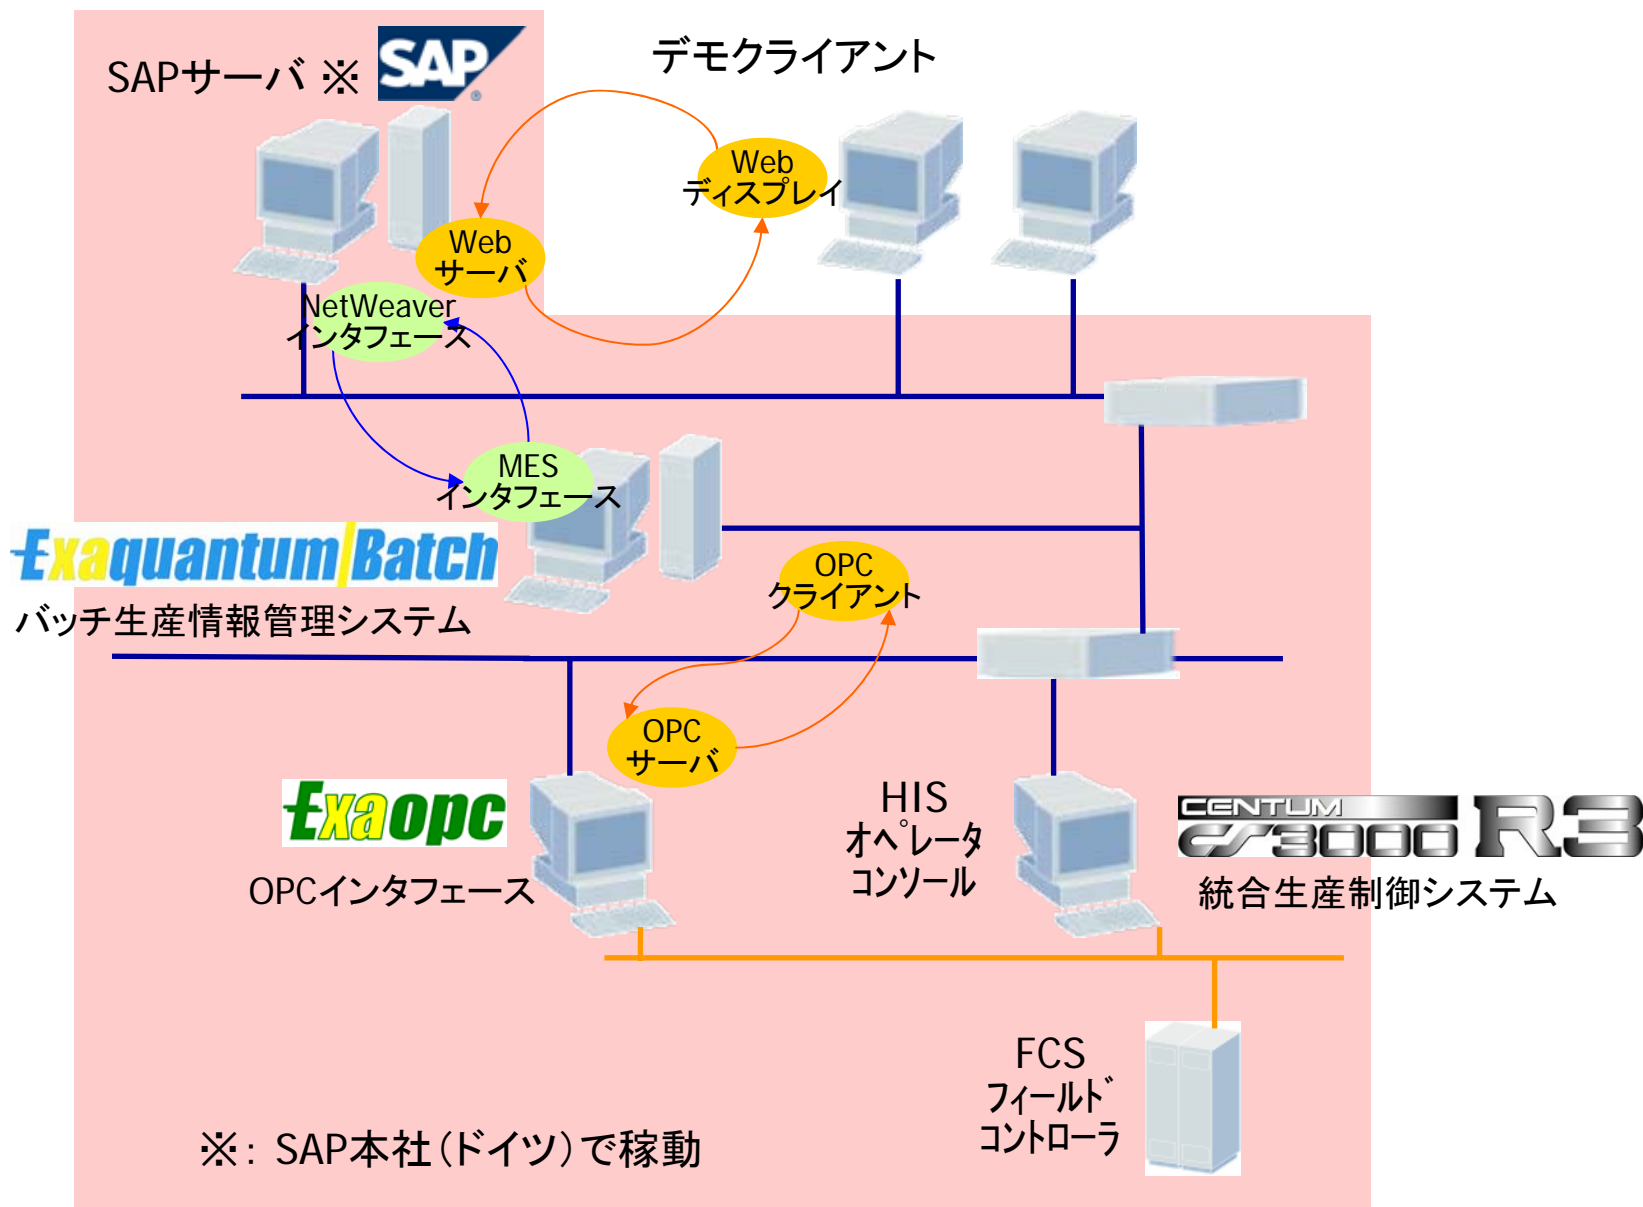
SAPサーバ ※ SAP

デモクライアント

Web ディスプレイ

Web サーバ

NetWeaver インタフェース

MES インタフェース

Exaquantum Batch

バッチ生産情報管理システム

OPC クライアント

OPC サーバ

Exaopc

OPCインタフェース

HIS オペレータ コンソール

CENTUM CS3000 R3

統合生産制御システム

FCS フィールド コントローラ

※: SAP本社(ドイツ)で稼動